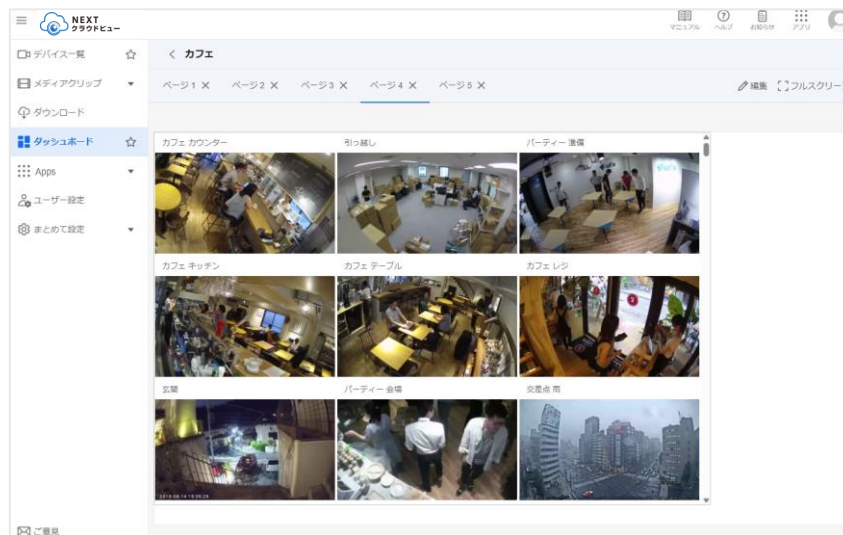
NEXT
クラウドビュー

マニュアル ヘルプ お知らせ アプリ

デバイス一覧
メディアクリップ
ダウンロード
ダッシュボード
Apps
ユーザー設定
まとめて設定

< カフェ

ページ1 ✕ ページ2 ✕ ページ3 ✕ ページ4 ✕ ページ5 ✕

編集 フルスクリー

カフェ カウンター
引っ越し
パーティー 準備
カフェ キッチン
カフェ テーブル
カフェ レジ
玄関
パーティー 会場
交差点 雨

ご意見